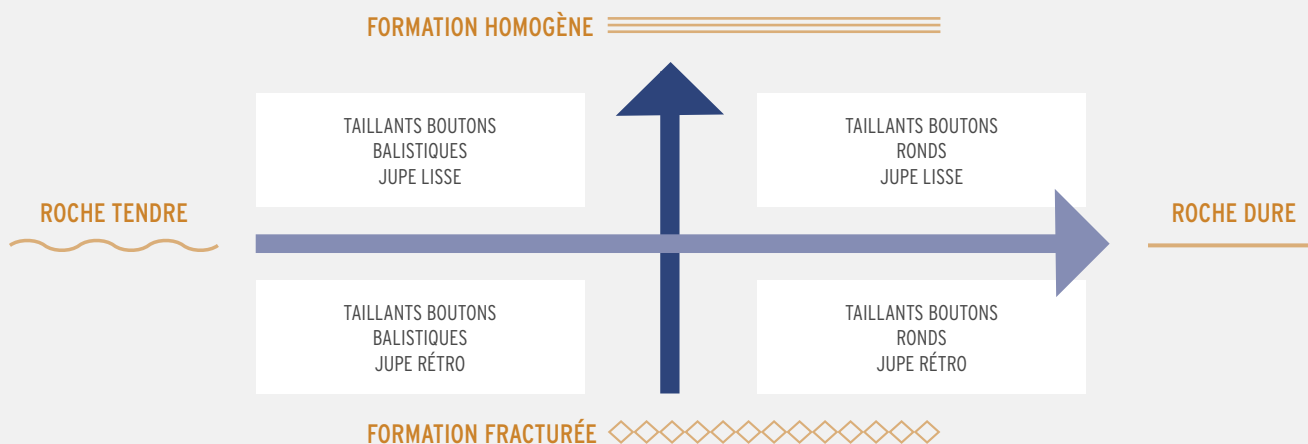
FORMATION HOMOGÈNE

TAILLANTS BOUTONS
BALISTIQUES
JUPE LISSE

TAILLANTS BOUTONS
RONDS
JUPE LISSE

ROCHE TENDRE

ROCHE DURE

TAILLANTS BOUTONS
BALISTIQUES
JUPE RÉTRO

TAILLANTS BOUTONS
RONDS
JUPE RÉTRO

FORMATION FRACTURÉE